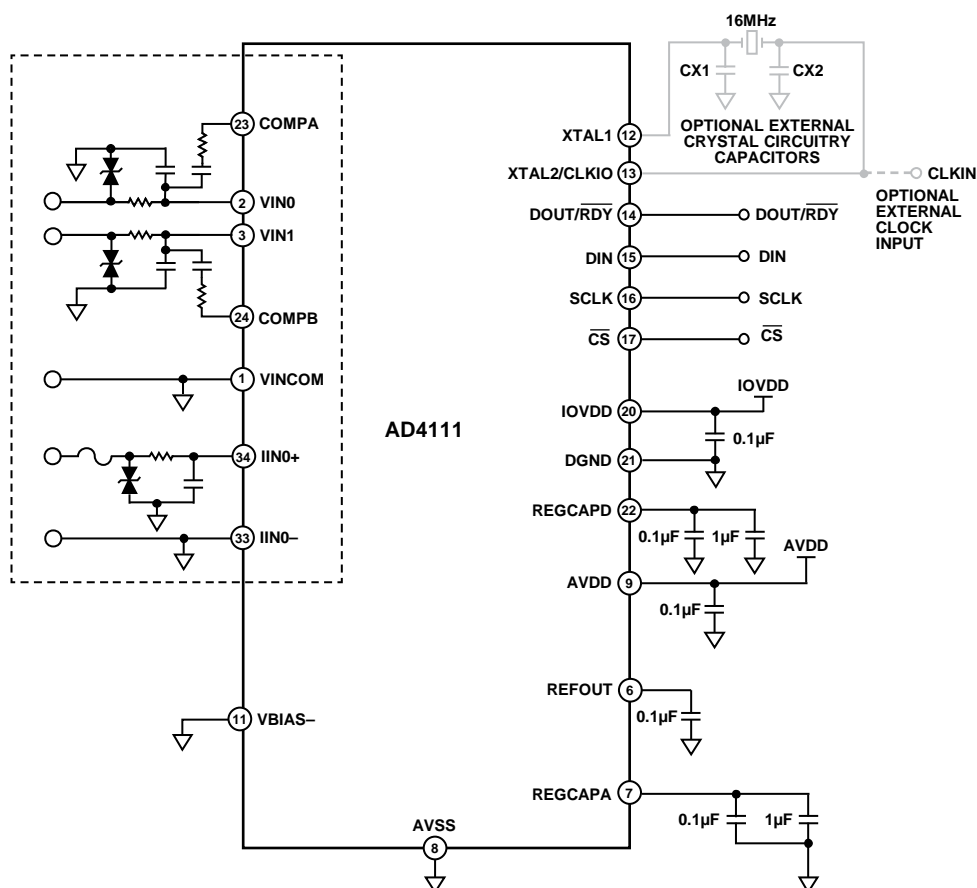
16MHz
CX1
CX2
OPTIONAL EXTERNAL CRYSTAL CIRCUITRY CAPACITORS
23 COMPA
2 VIN0
3 VIN1
24 COMPB
1 VINCOM
34 IIN0+
33 IIN0–
11 VBIAS–
AD4111
XTAL1 12
XTAL2/CLKIO 13
CLKIN
OPTIONAL EXTERNAL CLOCK INPUT
DOUT/$\overline{RDY}$ 14
DOUT/$\overline{RDY}$
DIN 15
DIN
SCLK 16
SCLK
$\overline{CS}$ 17
$\overline{CS}$
IOVDD
IOVDD 20
0.1µF
DGND 21
REGCAPD 22
0.1µF
1µF
AVDD
AVDD 9
0.1µF
REFOUT 6
0.1µF
REGCAPA 7
0.1µF
1µF
AVSS
8